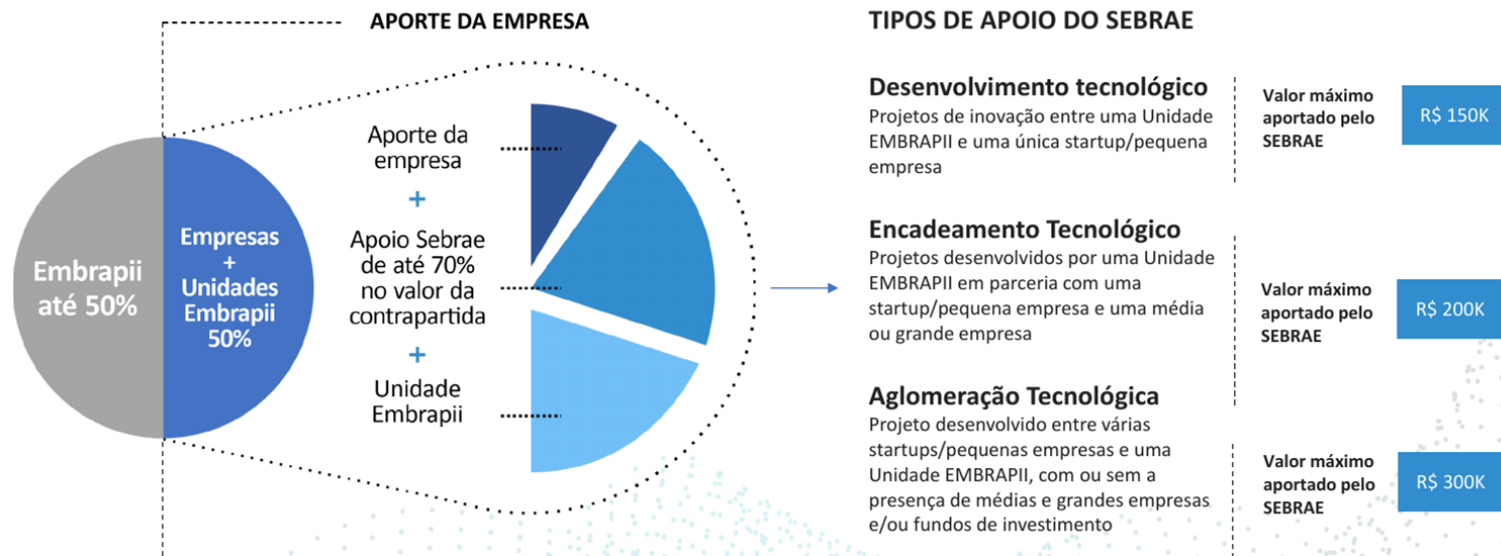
APORTE DA EMPRESA

Embrapii até 50%

Empresas + Unidades Embrapii 50%

Aporte da empresa

+

Apoio Sebrae de até 70% no valor da contrapartida

+

Unidade Embrapii

TIPOS DE APOIO DO SEBRAE

Desenvolvimento tecnológico
Projetos de inovação entre uma Unidade EMBRAPII e uma única startup/pequena empresa

Valor máximo aportado pelo SEBRAE

R$ 150K

Encadeamento Tecnológico
Projetos desenvolvidos por uma Unidade EMBRAPII em parceria com uma startup/pequena empresa e uma média ou grande empresa

Valor máximo aportado pelo SEBRAE

R$ 200K

Aglomeração Tecnológica
Projeto desenvolvido entre várias startups/pequenas empresas e uma Unidade EMBRAPII, com ou sem a presença de médias e grandes empresas e/ou fundos de investimento

Valor máximo aportado pelo SEBRAE

R$ 300K